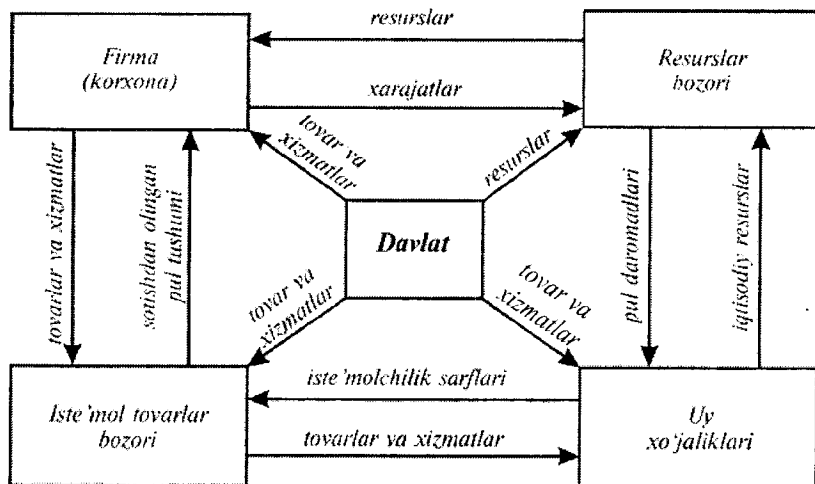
Firma (korxona)

resurslar

xarajatlar

Resurslar bozori

tovar va xizmatlar

resurslar

tovarlar va xizmatlar

sotishdan olingan pul tushumi

Davlat

pul daromadlari

iqtisodiy resurslar

tovar va xizmatlar

tovar va xizmatlar

iste'molchilik sarflari

Iste'mol tovarlar bozori

tovarlar va xizmatlar

Uy xo'jaliklari